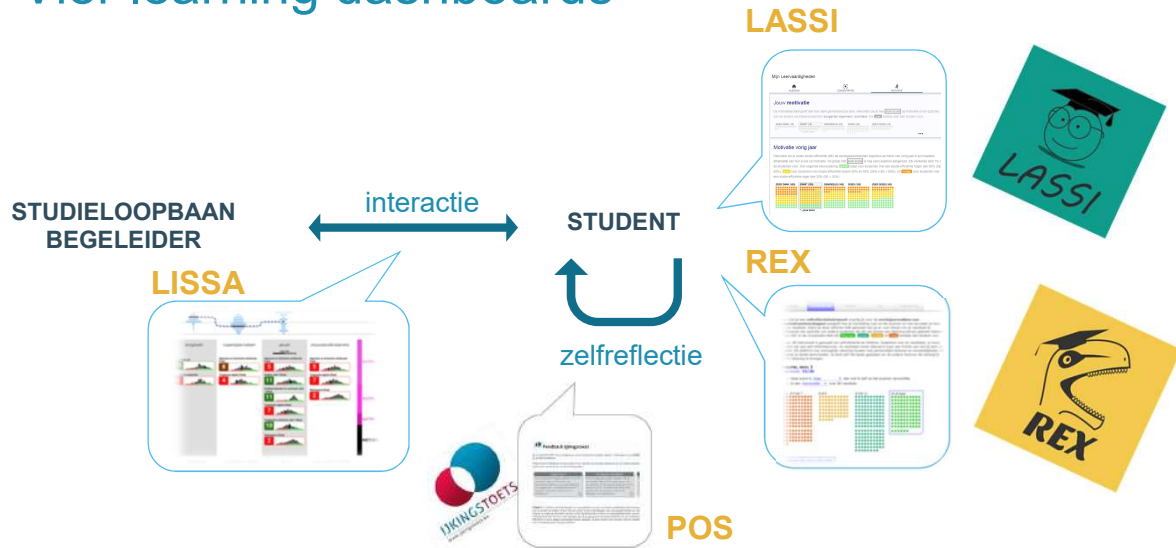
Vier learning dashboards

LASSI

Mijn Leervaardigheden

Jouw motivatie

Motivatie vorig jaar

LASSI

STUDIELOOPBAAN BEGELEIDER

interactie

STUDENT

LISSA

zelfreflectie

REX

REX

Feedback ijkingstoets

IJKINGSTOETS

POS